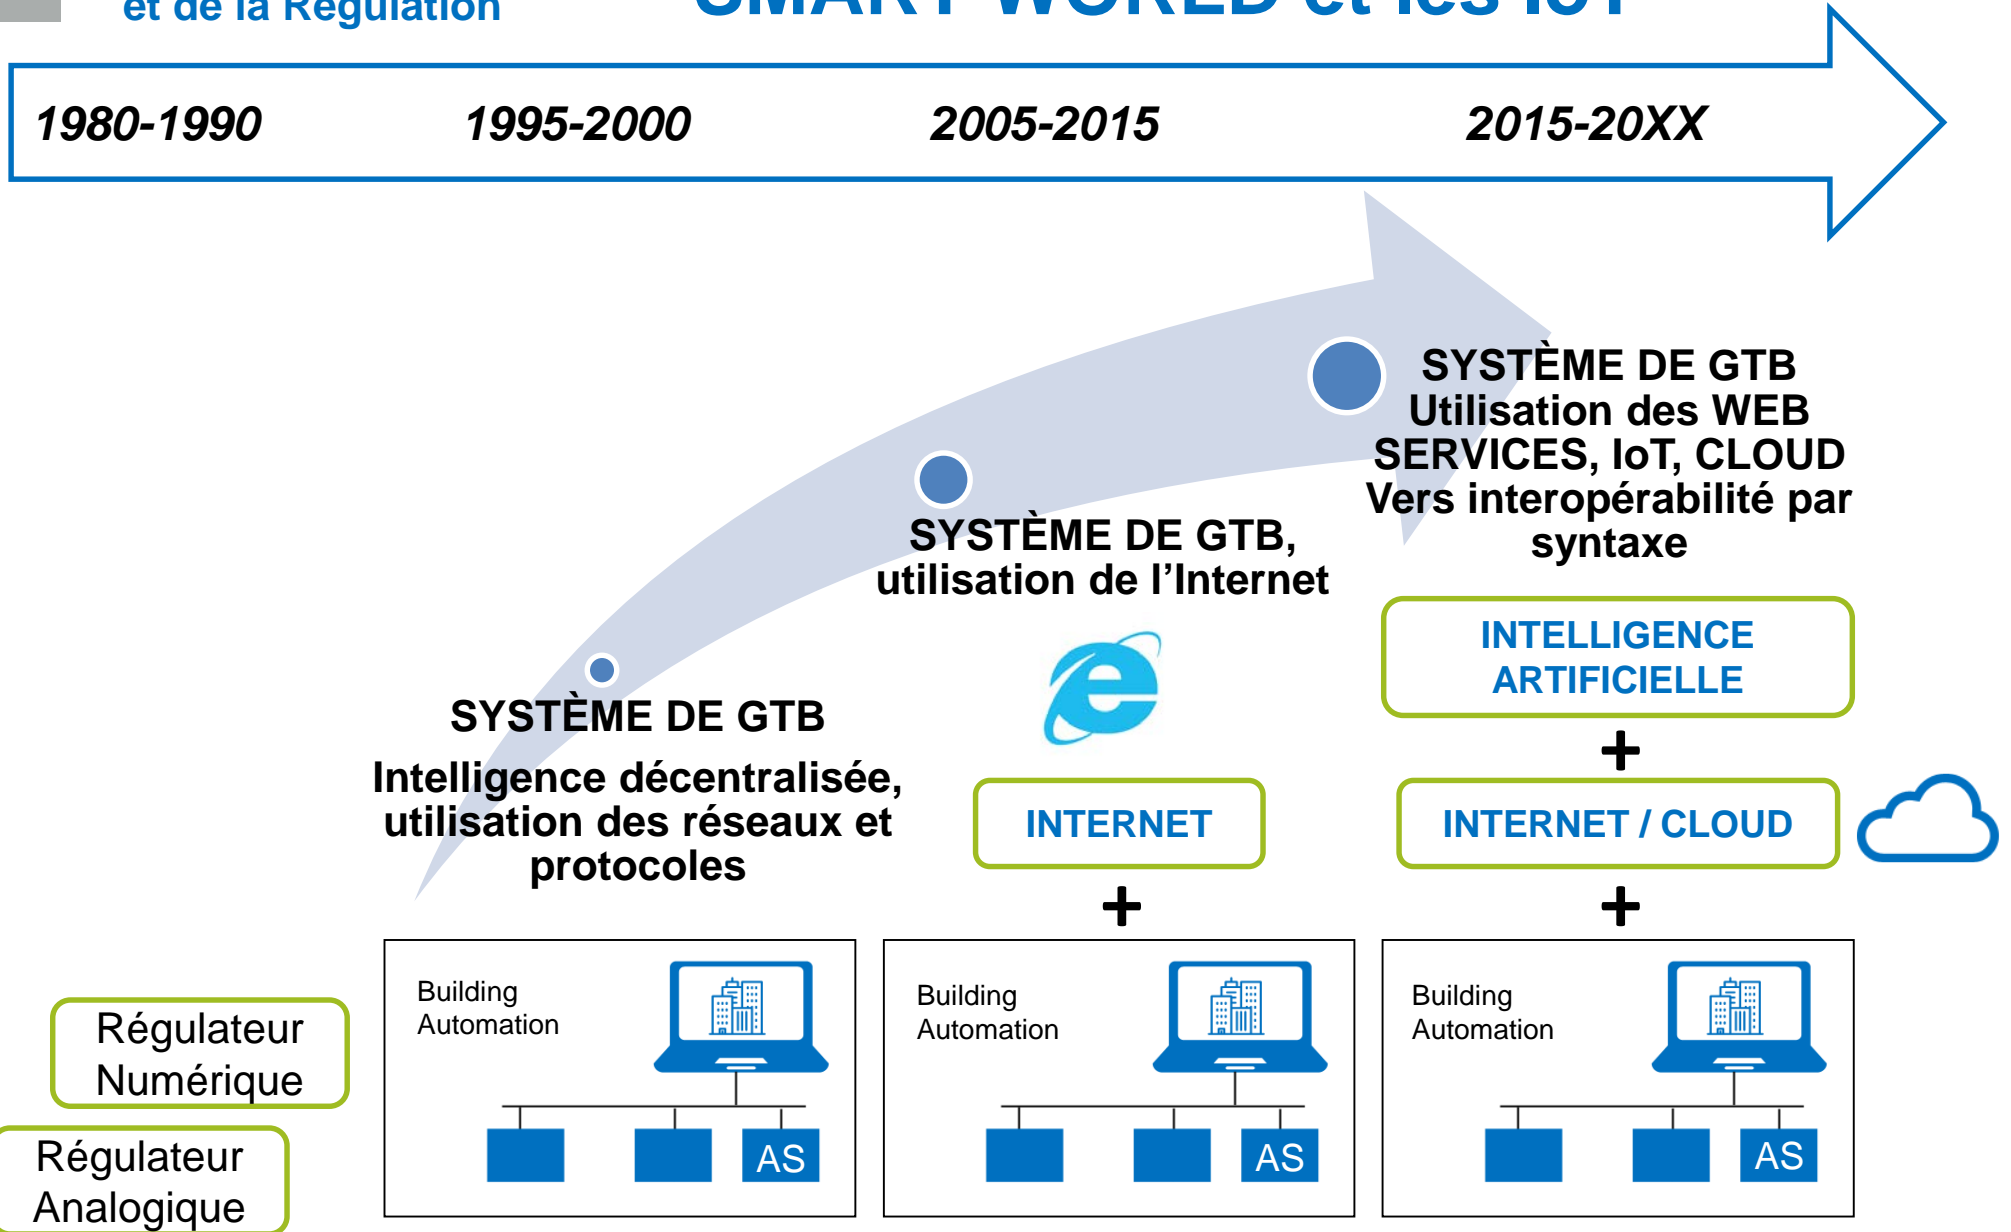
et de la Régulation

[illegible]

1980-1990

1995-2000

2005-2015

2015-20XX

SYSTÈME DE GTB
Utilisation des WEB SERVICES, IoT, CLOUD
Vers interopérabilité par syntaxe

SYSTÈME DE GTB,
utilisation de l'Internet

SYSTÈME DE GTB
Intelligence décentralisée, utilisation des réseaux et protocoles

INTELLIGENCE ARTIFICIELLE

+

INTERNET

INTERNET / CLOUD

+

+

Régulateur Numérique

Régulateur Analogique

Building Automation

AS

Building Automation

AS

Building Automation

AS